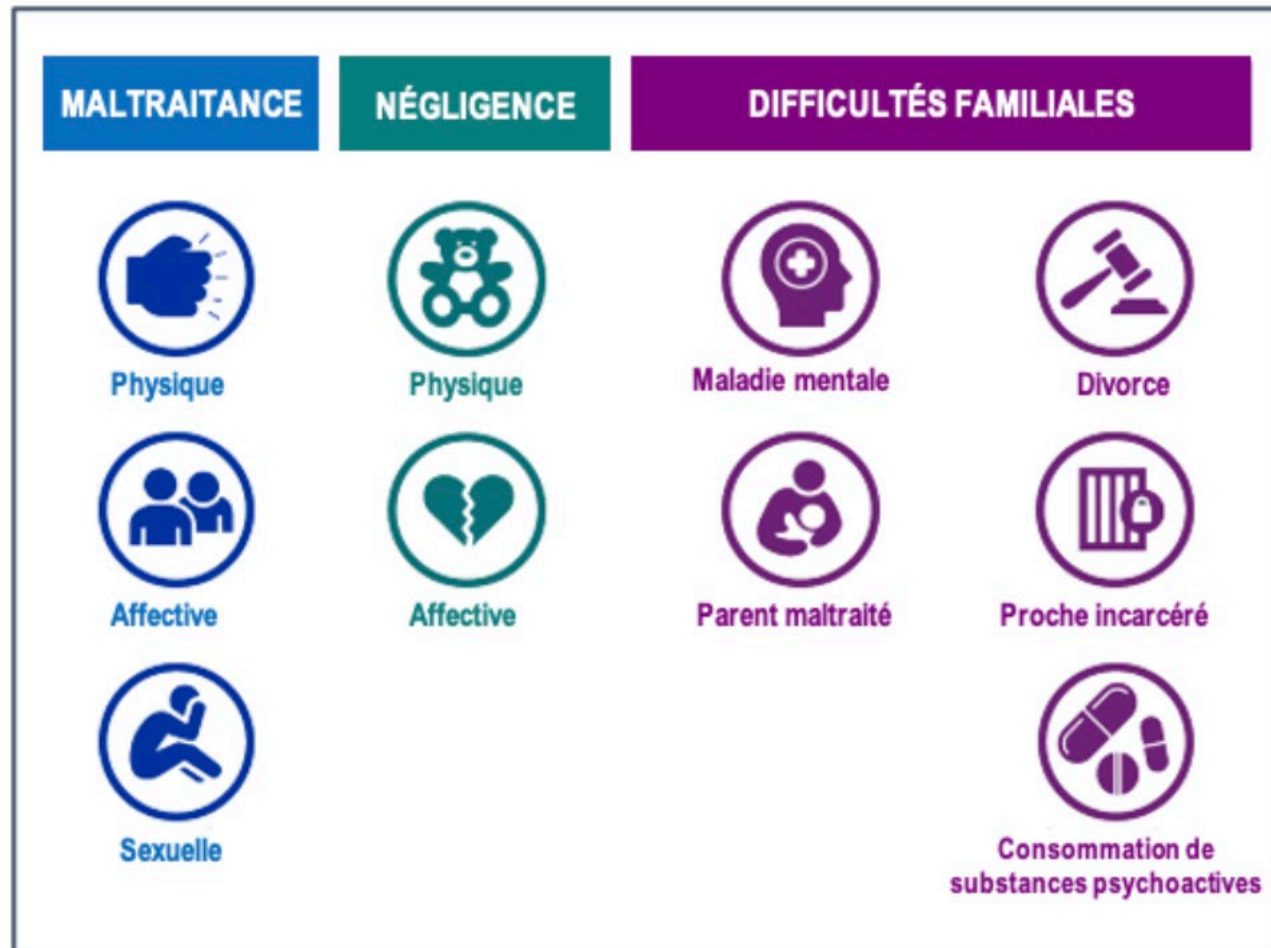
MALTRAITANCE

Physique

Affective

Sexuelle

NÉGLIGENCE

Physique

Affective

DIFFICULTÉS FAMILIALES

Maladie mentale

Divorce

Parent maltraité

Proche incarcéré

Consommation de substances psychoactives